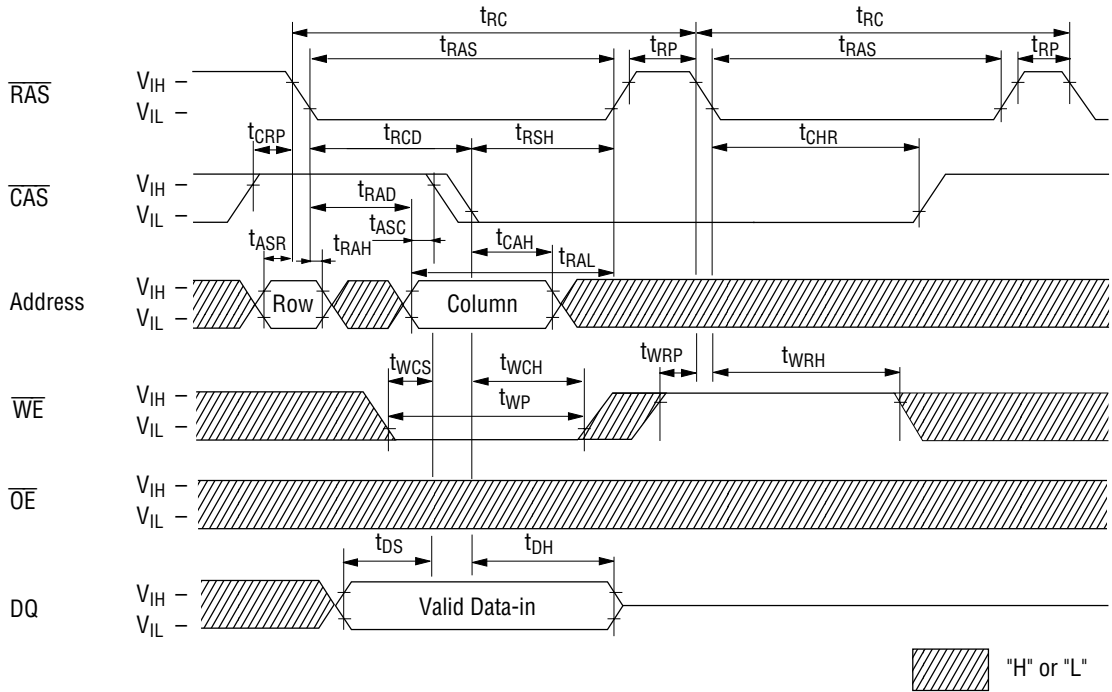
$t_{RC}$ $t_{RC}$

$t_{RAS}$ $t_{RP}$ $t_{RAS}$ $t_{RP}$

$\overline{RAS}$ $V_{IH}$ – $V_{IL}$ –

$t_{CRP}$ $t_{RCD}$ $t_{RSH}$ $t_{CHR}$

$\overline{CAS}$ $V_{IH}$ – $V_{IL}$ –

$t_{RAD}$ $t_{ASC}$ $t_{ASR}$ $t_{RAH}$ $t_{CAH}$ $t_{RAL}$

Address $V_{IH}$ – $V_{IL}$ – Row Column

$t_{WCS}$ $t_{WCH}$ $t_{WRP}$ $t_{WRH}$ $t_{WP}$

$\overline{WE}$ $V_{IH}$ – $V_{IL}$ –

$\overline{OE}$ $V_{IH}$ – $V_{IL}$ –

$t_{DS}$ $t_{DH}$

DQ $V_{IH}$ – $V_{IL}$ – Valid Data-in

"H" or "L"